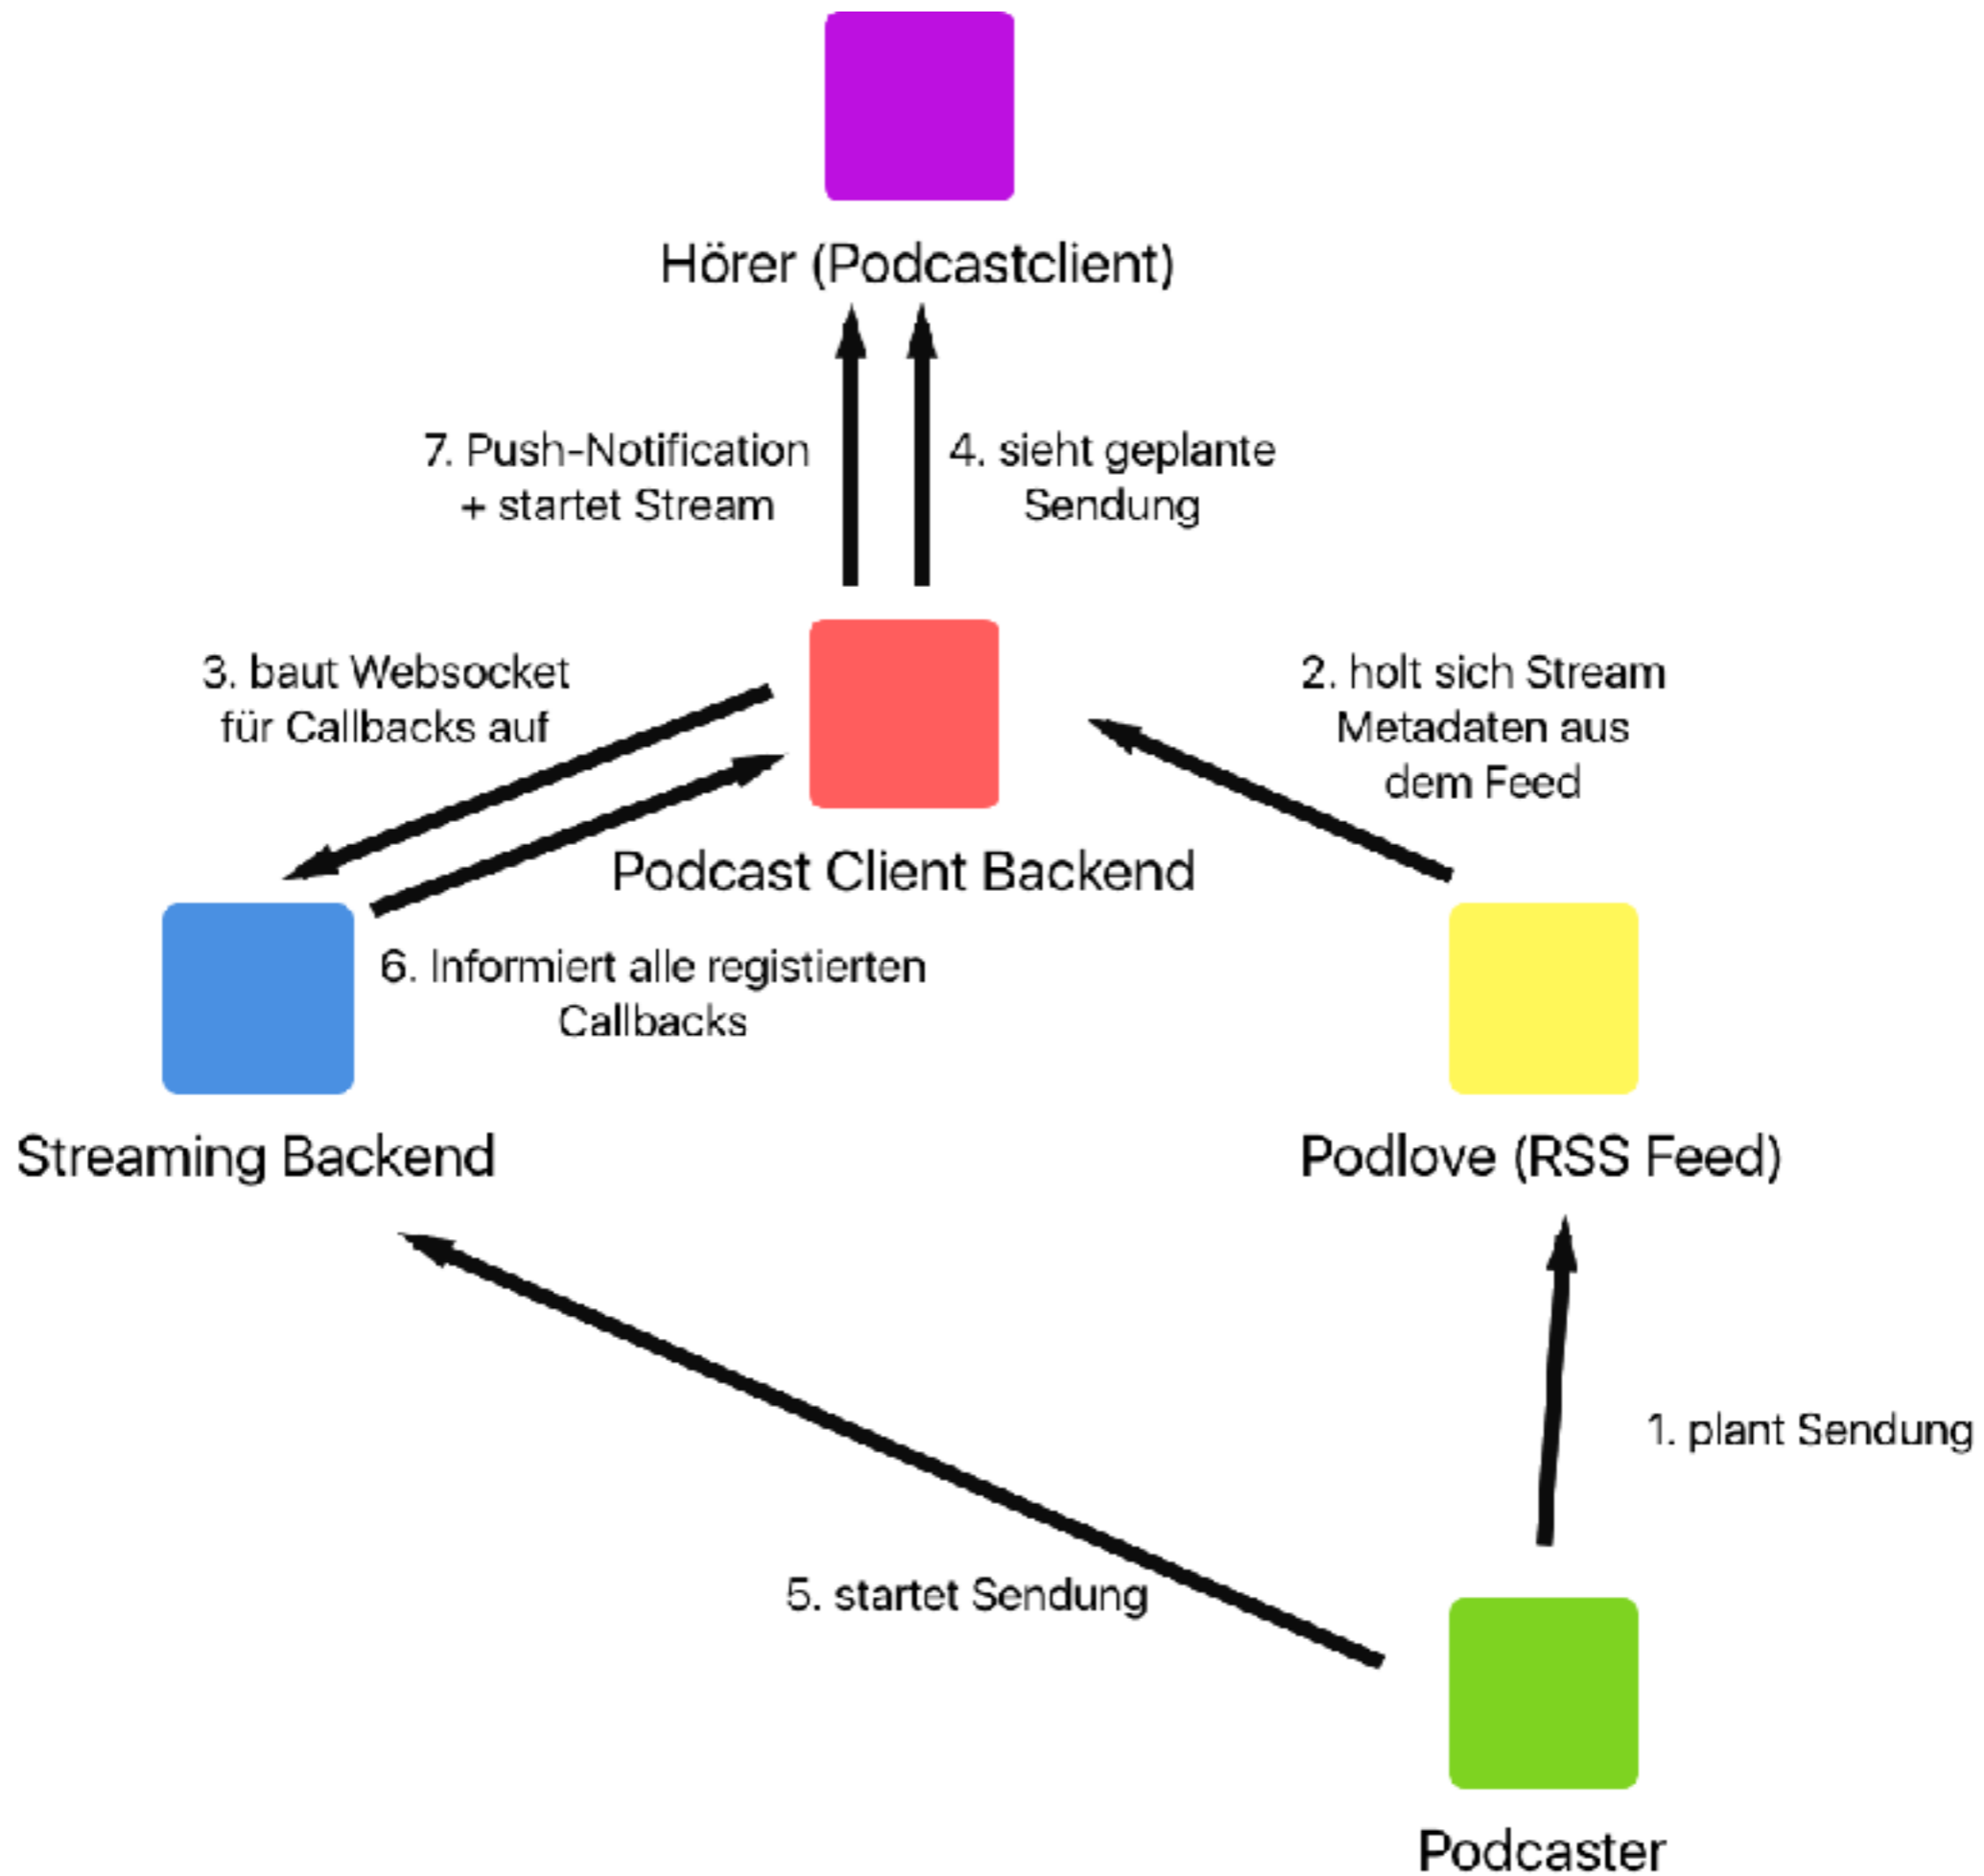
Hörer (Podcastclient)

7. Push-Notification + startet Stream

4. sieht geplante Sendung

3. baut Websocket für Callbacks auf

2. holt sich Stream Metadaten aus dem Feed

Podcast Client Backend

6. Informiert alle registierten Callbacks

Streaming Backend

Podlove (RSS Feed)

1. plant Sendung

5. startet Sendung

Podcaster